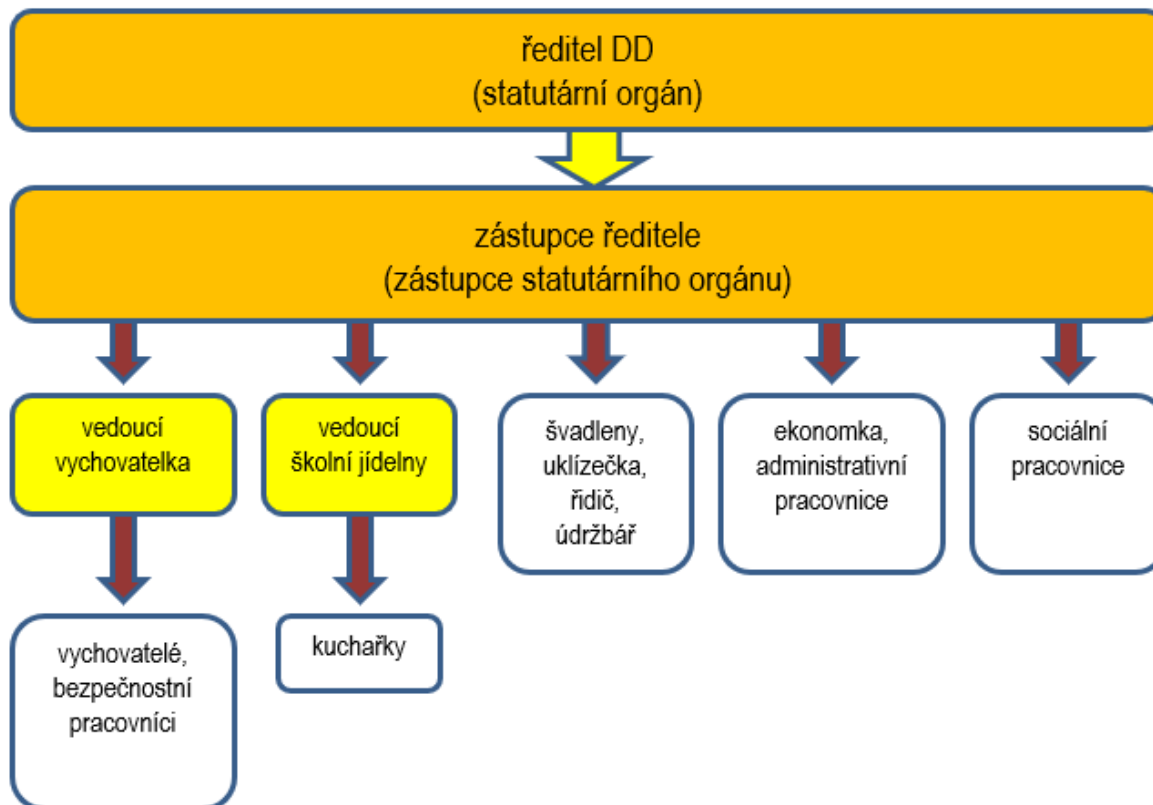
ředitel DD
(statutární orgán)

zástupce ředitele
(zástupce statutárního orgánu)

vedoucí vychovatelka

vedoucí školní jídelny

švadleny, uklízečka, řidič, údržbář

ekonomka, administrativní pracovnice

sociální pracovnice

vychovatelé, bezpečnostní pracovníci

kuchařky